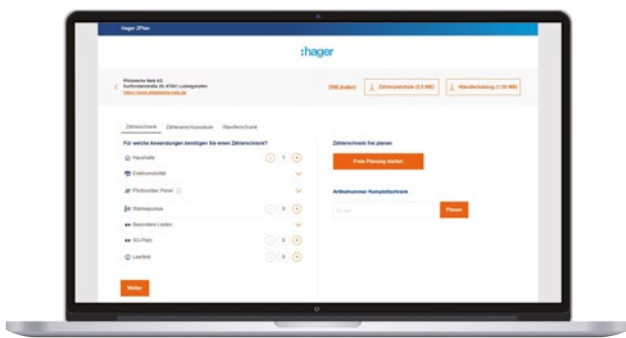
Hager ZPlan

:hager

Pfalzwerke Netz AG
Kurfürstenstraße 29, 67061 Ludwigshafen
https://www.pfalzwerke-netz.de

VNB ändern

Zählerschränke (0.9 MB)

Wandlerkatalog (1.54 MB)

Zählerschrank Zähleranschlussäule Wandlerschrank

Für welche Anwendungen benötigen Sie einen Zählerschrank?

Haushalte 1

Elektromobilität

Photovoltaic Panel

Wärmepumpe 0

Besondere Lasten

5G-Platz 0

Leerfeld 0

Weiter

Zählerschrank frei planen

Freie Planung starten

Artikelnummer Komplettschrank

Planen